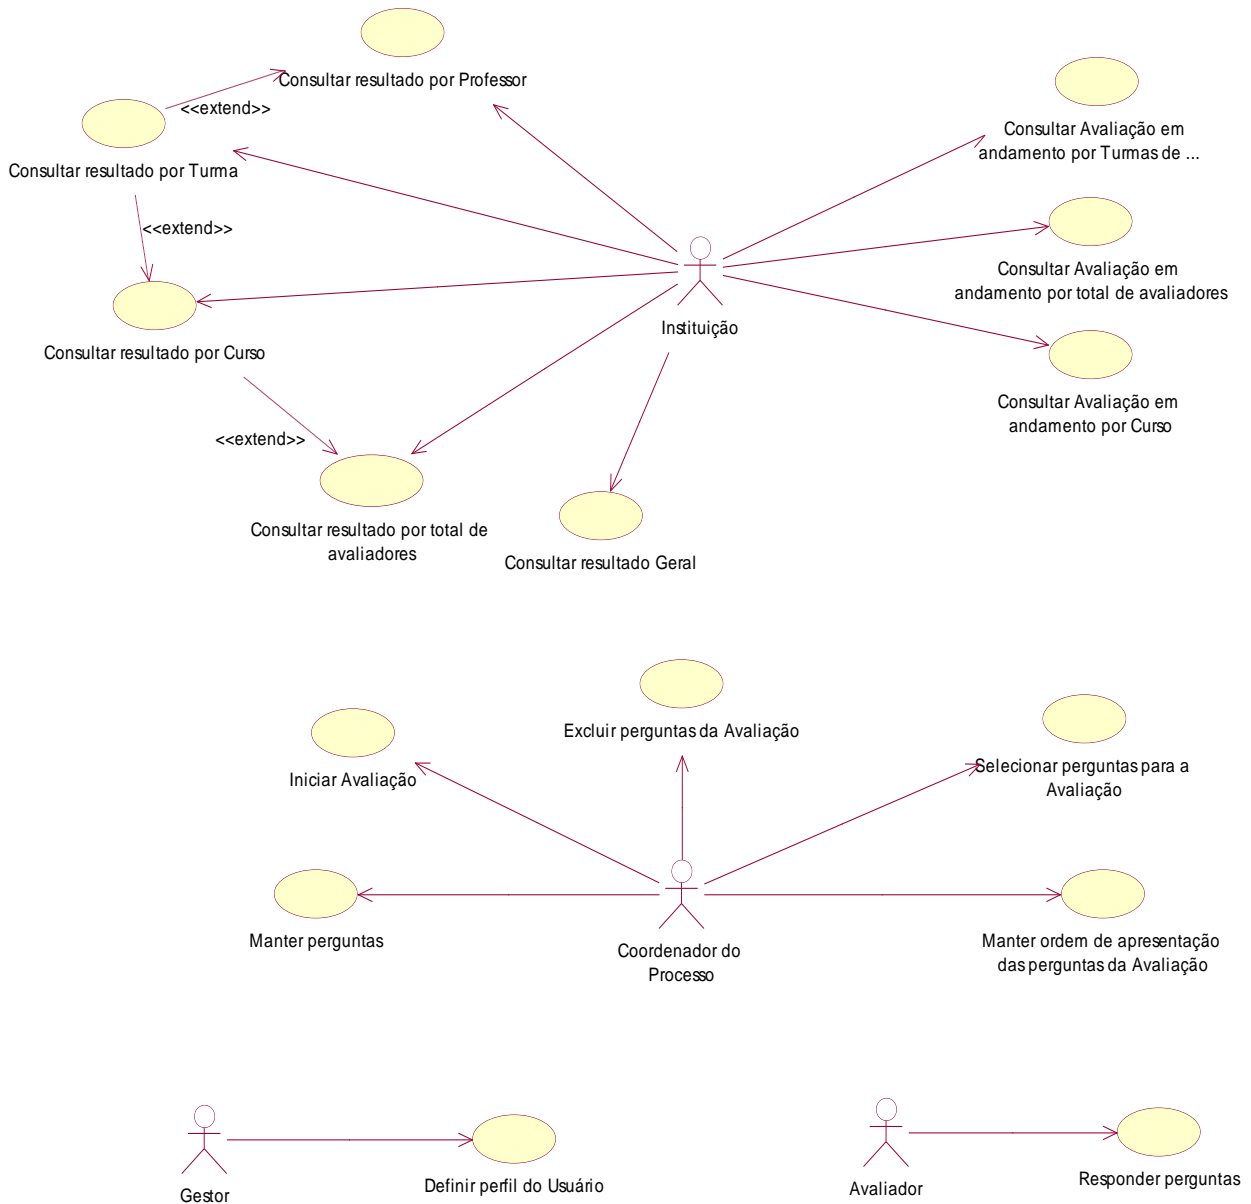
Consultar resultado por Professor

<<extend>>

Consultar resultado por Turma

<<extend>>

Consultar resultado por Curso

<<extend>>

Consultar resultado por total de avaliadores

Consultar resultado Geral

Instituição

Consultar Avaliação em andamento por Turmas de ...

Consultar Avaliação em andamento por total de avaliadores

Consultar Avaliação em andamento por Curso

Excluir perguntas da Avaliação

Iniciar Avaliação

Selecionar perguntas para a Avaliação

Manter perguntas

Coordenador do Processo

Manter ordem de apresentação das perguntas da Avaliação

Gestor

Definir perfil do Usuário

Avaliador

Responder perguntas